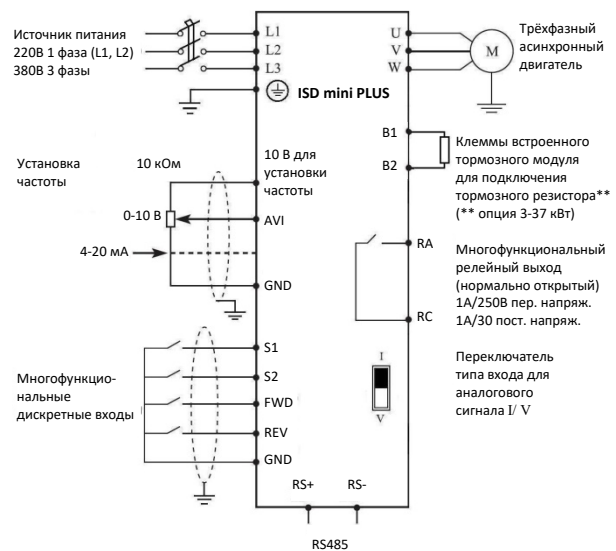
Источник питания
220В 1 фаза (L1, L2)
380В 3 фазы

L1
L2
L3

ISD mini PLUS

U
V
W

M

Трёхфазный асинхронный двигатель

B1
B2

Клеммы встроенного тормозного модуля для подключения тормозного резистора**
(** опция 3-37 кВт)

Установка частоты

10 кОм

10 В для установки частоты

0-10 В

AVI

4-20 мА

GND

RA

RC

Многофункциональный релейный выход (нормально открытый)
1А/250В пер. напряж.
1А/30 пост. напряж.

Многофункцио­нальные дискретные входы

S1
S2
FWD
REV
GND

I
V

Переключатель типа входа для аналогового сигнала I/ V

RS+
RS-

RS485